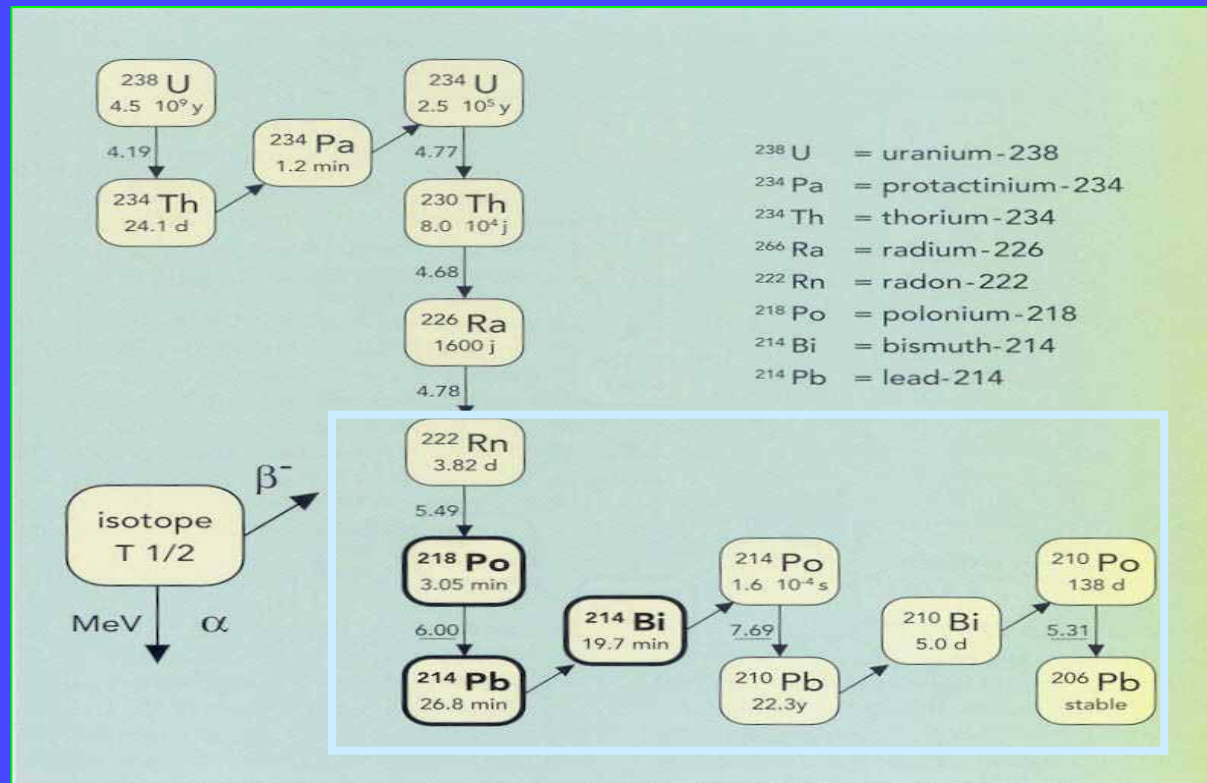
$^{238}$U
4.5 $10^9$ y

4.19

$^{234}$Th
24.1 d

$^{234}$Pa
1.2 min

$^{234}$U
2.5 $10^5$ y

4.77

$^{230}$Th
8.0 $10^4$ j

4.68

$^{226}$Ra
1600 j

4.78

$^{238}$U = uranium-238
$^{234}$Pa = protactinium-234
$^{234}$Th = thorium-234
$^{266}$Ra = radium-226
$^{222}$Rn = radon-222
$^{218}$Po = polonium-218
$^{214}$Bi = bismuth-214
$^{214}$Pb = lead-214

isotope
T 1/2

$\beta^-$

MeV

$\alpha$

$^{222}$Rn
3.82 d

5.49

$^{218}$Po
3.05 min

6.00

$^{214}$Pb
26.8 min

$^{214}$Bi
19.7 min

$^{214}$Po
1.6 $10^{-4}$ s

7.69

$^{210}$Pb
22.3y

$^{210}$Bi
5.0 d

$^{210}$Po
138 d

5.31

$^{206}$Pb
stable